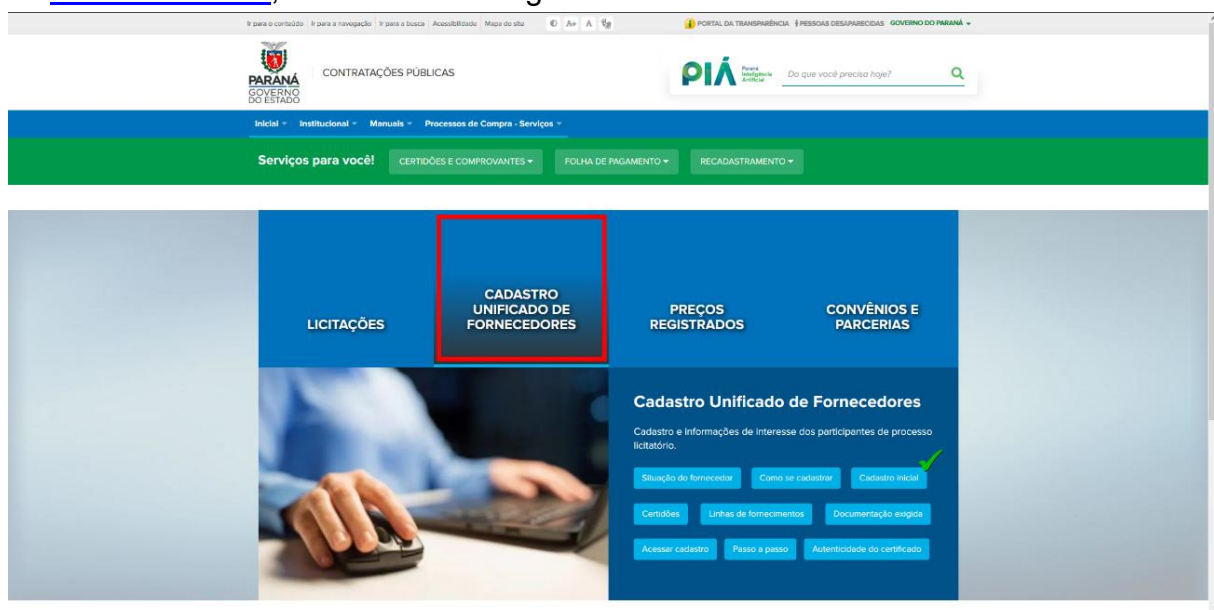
Ir para o conteúdo | Ir para a navegação | Ir para a busca | Acessibilidade | Mapa do site

PORTAL DA TRANSPARÊNCIA | PESSOAS DESAPARECIDAS | GOVERNO DO PARANÁ

PARANÁ GOVERNO DO ESTADO

CONTRATAÇÕES PÚBLICAS

PIÁ Paraná Inteligência Artificial

Do que você precisa hoje?

Inicial | Institucional | Manuais | Processos de Compra - Serviços

Serviços para você!

CERTIDÕES E COMPROVANTES

FOLHA DE PAGAMENTO

RECADASTRAMENTO

LICITAÇÕES

CADASTRO UNIFICADO DE FORNECEDORES

PREÇOS REGISTRADOS

CONVÊNIOS E PARCERIAS

Cadastro Unificado de Fornecedores

Cadastro e informações de interesse dos participantes de processo licitatório.

Situação do fornecedor

Como se cadastrar

Cadastro inicial

Certidões

Linhas de fornecimentos

Documentação exigida

Acessar cadastro

Passo a passo

Autenticidade do certificado